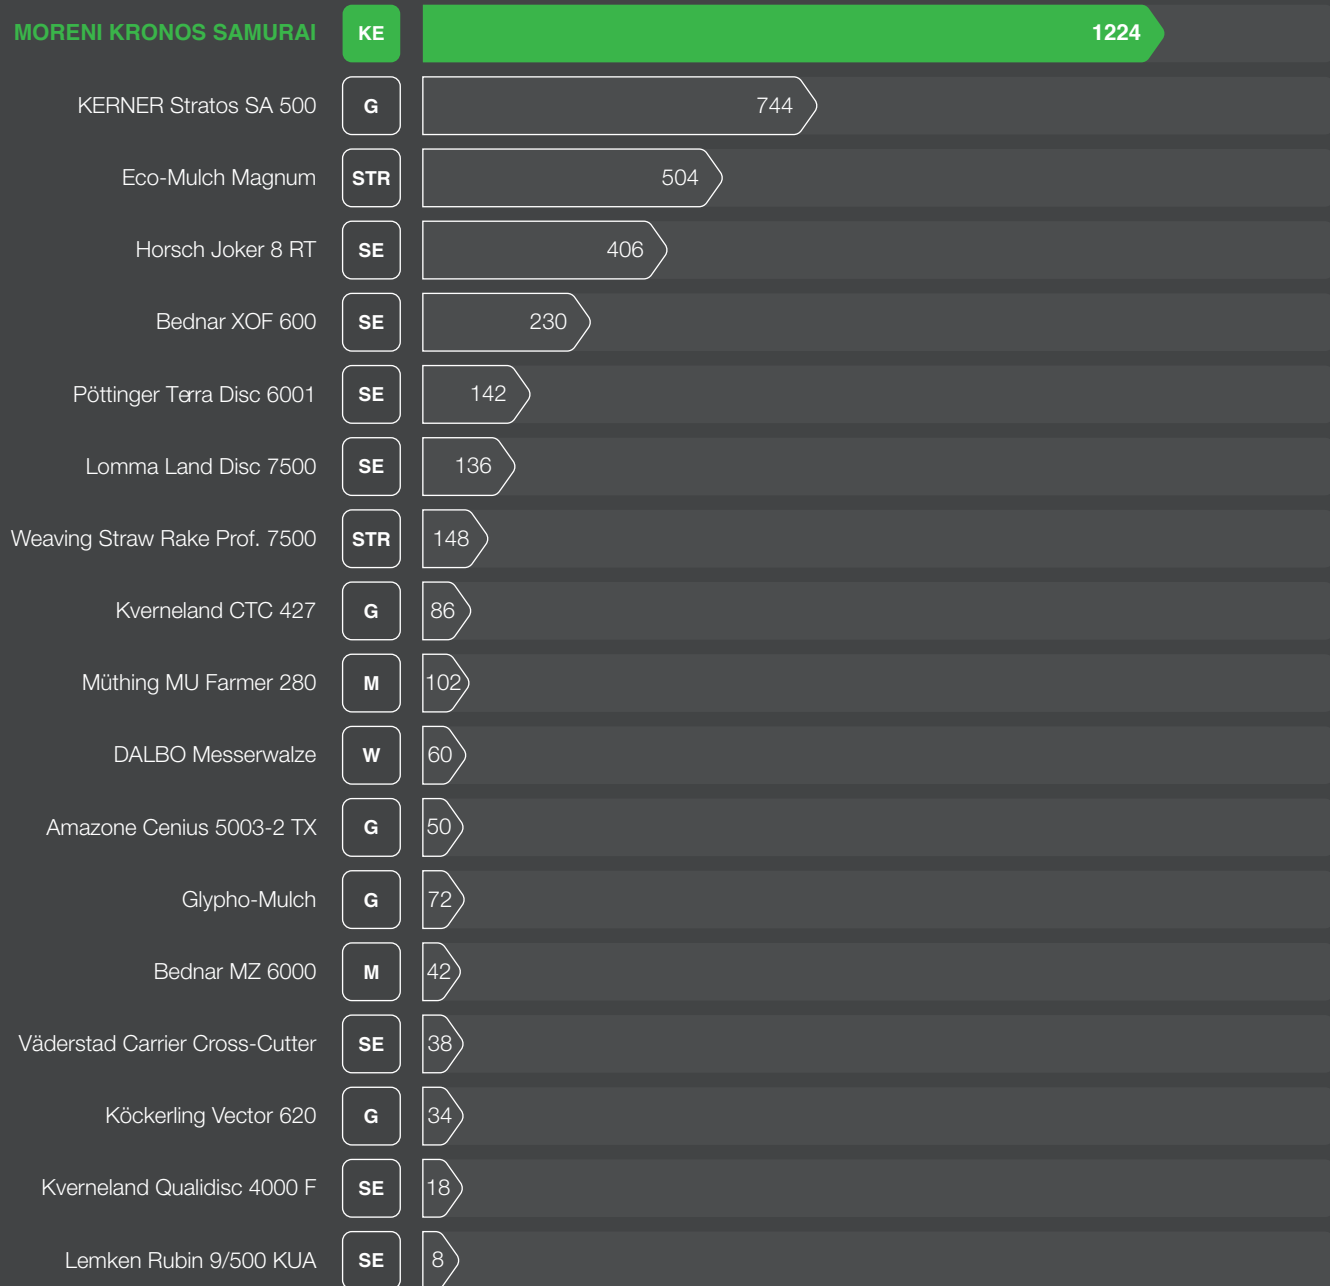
| | | |
|---|---|---|
| MORENI KRONOS SAMURAI | KE | 1224 |
| KERNER Stratos SA 500 | G | 744 |
| Eco-Mulch Magnum | STR | 504 |
| Horsch Joker 8 RT | SE | 406 |
| Bednar XOF 600 | SE | 230 |
| Pöttinger Terra Disc 6001 | SE | 142 |
| Lomma Land Disc 7500 | SE | 136 |
| Weaving Straw Rake Prof. 7500 | STR | 148 |
| Kverneland CTC 427 | G | 86 |
| Müthing MU Farmer 280 | M | 102 |
| DALBO Messerwalze | W | 60 |
| Amazone Cenius 5003-2 TX | G | 50 |
| Glypho-Mulch | G | 72 |
| Bednar MZ 6000 | M | 42 |
| Väderstad Carrier Cross-Cutter | SE | 38 |
| Köckerling Vector 620 | G | 34 |
| Kverneland Qualidisc 4000 F | SE | 18 |
| Lemken Rubin 9/500 KUA | SE | 8 |